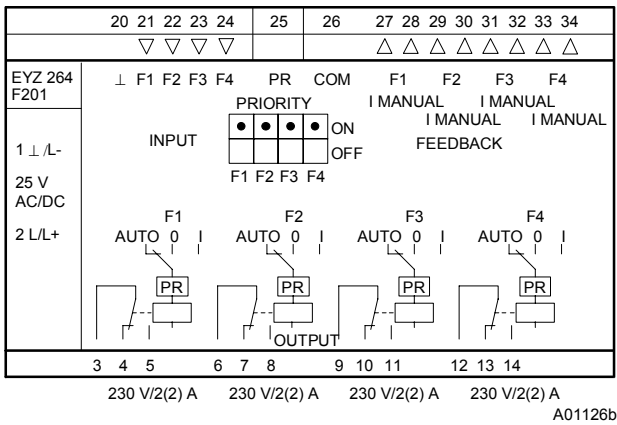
20 21 22 23 24 | 25 | 26 | 27 28 29 30 31 32 33 34

▽ ▽ ▽ ▽ | | | △ △ △ △ △ △ △ △

EYZ 264
F201

⊥ F1 F2 F3 F4 PR COM F1 F2 F3 F4

PRIORITY

I MANUAL I MANUAL I MANUAL I MANUAL

INPUT

ON

OFF

FEEDBACK

F1 F2 F3 F4

1 ⊥ /L-

25 V
AC/DC

2 L/L+

F1 F2 F3 F4

AUTO 0 I AUTO 0 I AUTO 0 I AUTO 0 I

PR PR PR PR

OUTPUT

3 4 5 6 7 8 9 10 11 12 13 14

230 V/2(2) A 230 V/2(2) A 230 V/2(2) A 230 V/2(2) A

A01126b